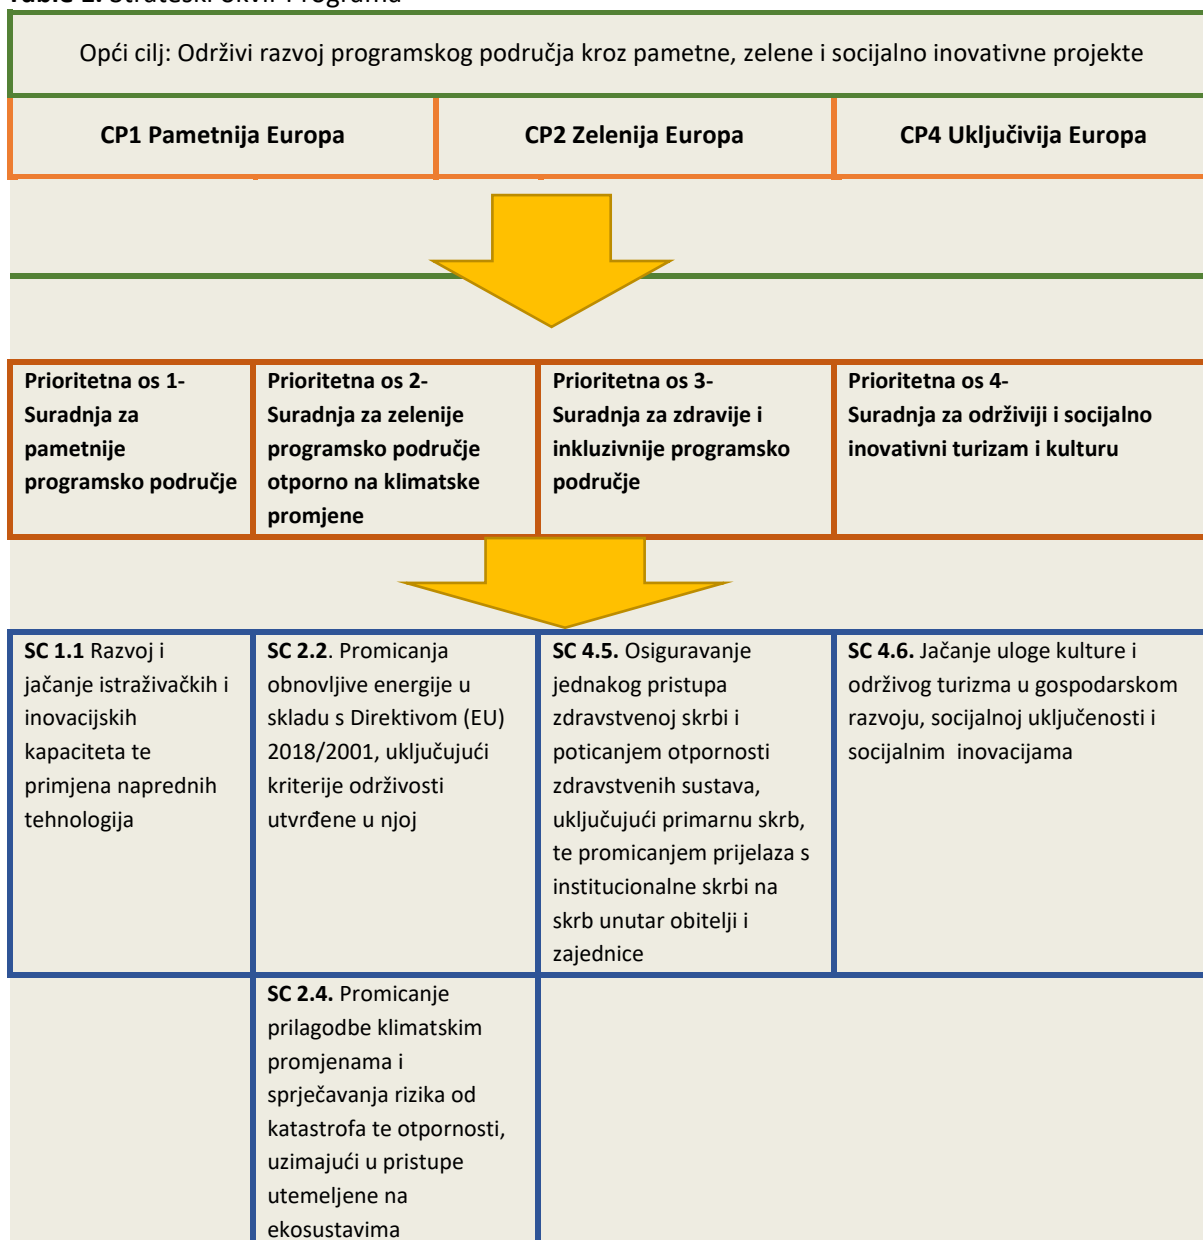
Tablica 1: Strateški okvir Programa

Opći cilj: Održivi razvoj programskog područja kroz pametne, zelene i socijalno inovativne projekte

| CP1 Pametnija Europa | CP2 Zelenija Europa | CP4 Uključivija Europa |
|---|---|---|

| Prioritetna os 1- Suradnja za pametnije programsko područje | Prioritetna os 2- Suradnja za zelenije programsko područje otporno na klimatske promjene | Prioritetna os 3- Suradnja za zdravije i inkluzivnije programsko područje | Prioritetna os 4- Suradnja za održiviji i socijalno inovativni turizam i kulturu |
|---|---|---|---|

| SC 1.1 Razvoj i jačanje istraživačkih i inovacijskih kapaciteta te primjena naprednih tehnologija | SC 2.2. Promicanja obnovljive energije u skladu s Direktivom (EU) 2018/2001, uključujući kriterije održivosti utvrđene u njoj | SC 4.5. Osiguravanje jednakog pristupa zdravstvenoj skrbi i poticanjem otpornosti zdravstvenih sustava, uključujući primarnu skrb, te promicanjem prijelaza s institucionalne skrbi na skrb unutar obitelji i zajednice | SC 4.6. Jačanje uloge kulture i održivog turizma u gospodarskom razvoju, socijalnoj uključenosti i socijalnim inovacijama |
|---|---|---|---|
| | SC 2.4. Promicanje prilagodbe klimatskim promjenama i sprječavanja rizika od katastrofa te otpornosti, uzimajući u pristupe utemeljene na ekosustavima | | |